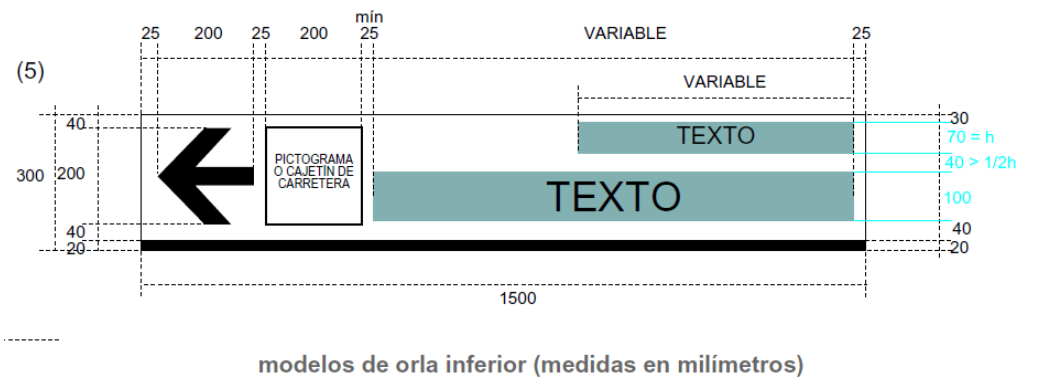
mín

25 200 25 200 25 VARIABLE 25

(5)

VARIABLE

30

40

TEXTO

70 = h

300 200

PICTOGRAMA O CAJETÍN DE CARRETERA

40 > 1/2h

TEXTO

100

40

40

20

20

1500

modelos de orla inferior (medidas en milímetros)